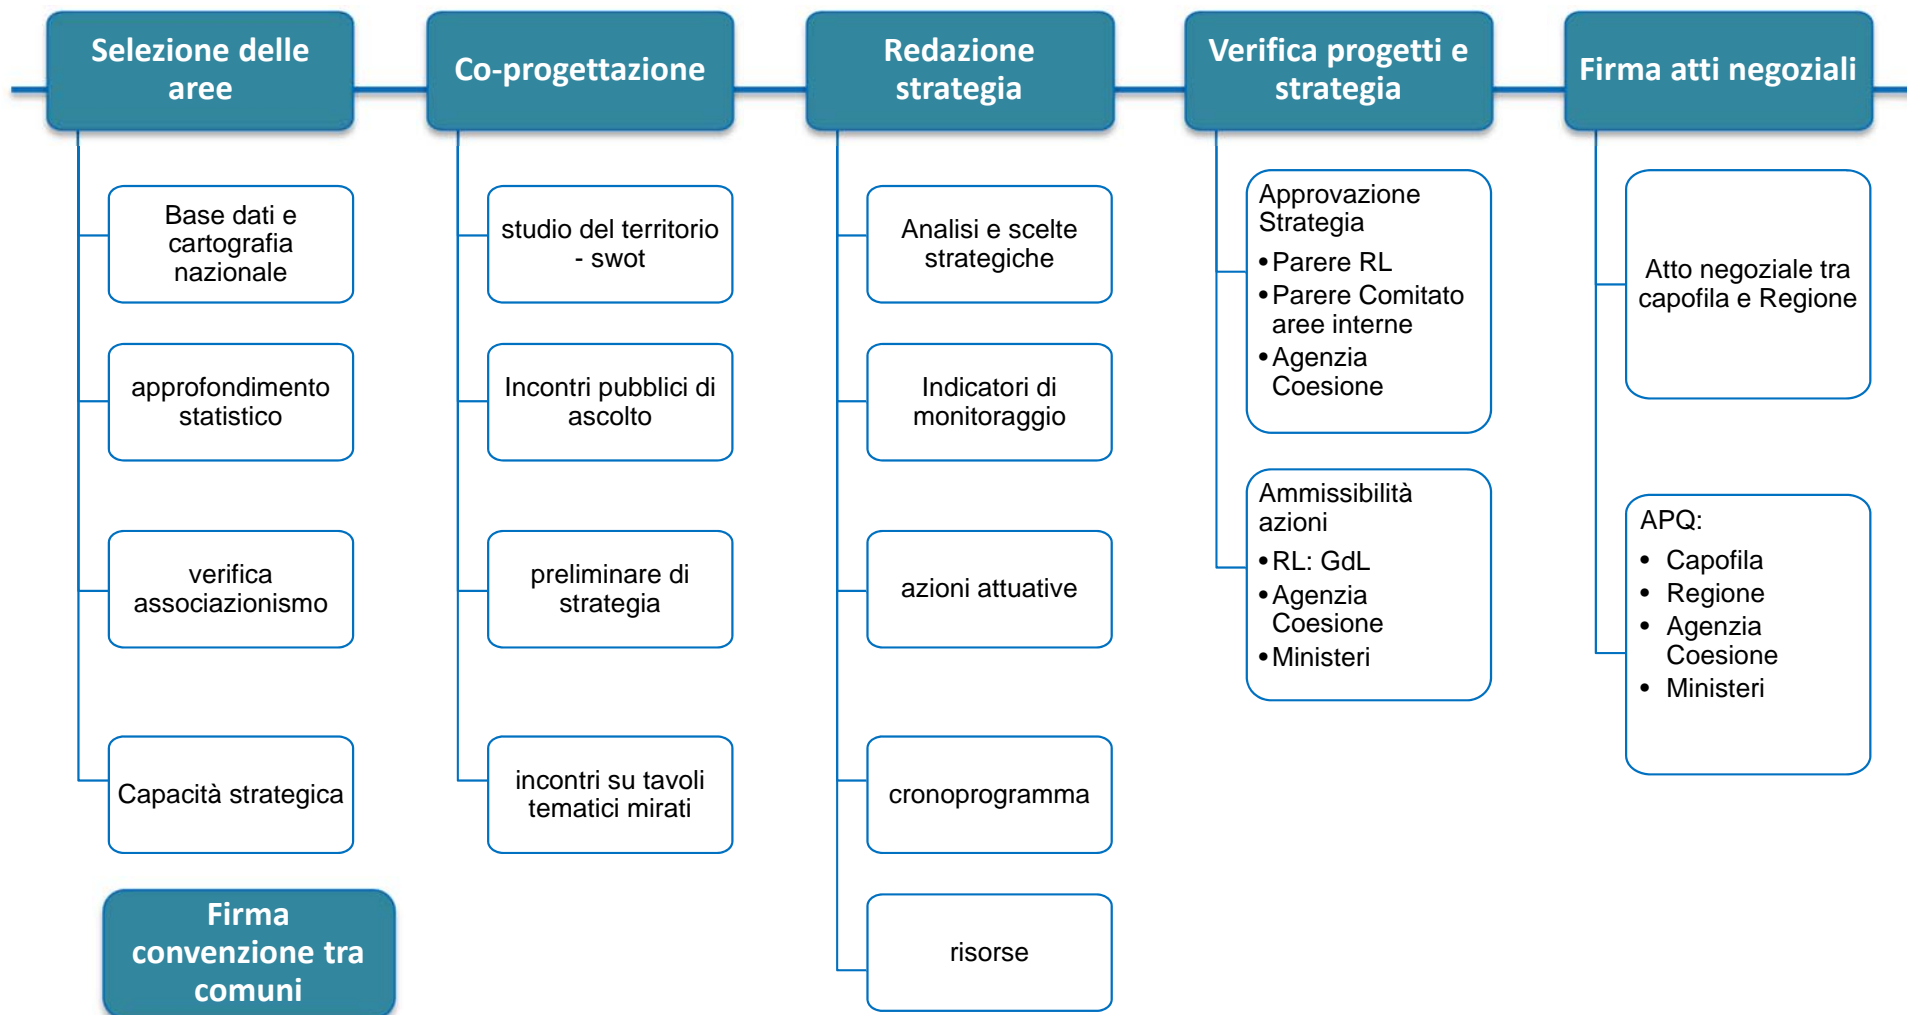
Selezione delle aree

Base dati e cartografia nazionale

approfondimento statistico

verifica associazionismo

Capacità strategica

Firma convenzione tra comuni

Co-progettazione

studio del territorio - swot

Incontri pubblici di ascolto

preliminare di strategia

incontri su tavoli tematici mirati

Redazione strategia

Analisi e scelte strategiche

Indicatori di monitoraggio

azioni attuative

cronoprogramma

risorse

Verifica progetti e strategia

Approvazione Strategia
• Parere RL
• Parere Comitato aree interne
• Agenzia Coesione

Ammissibilità azioni
• RL: GdL
• Agenzia Coesione
• Ministeri

Firma atti negoziali

Atto negoziale tra capofila e Regione

APQ:
• Capofila
• Regione
• Agenzia Coesione
• Ministeri